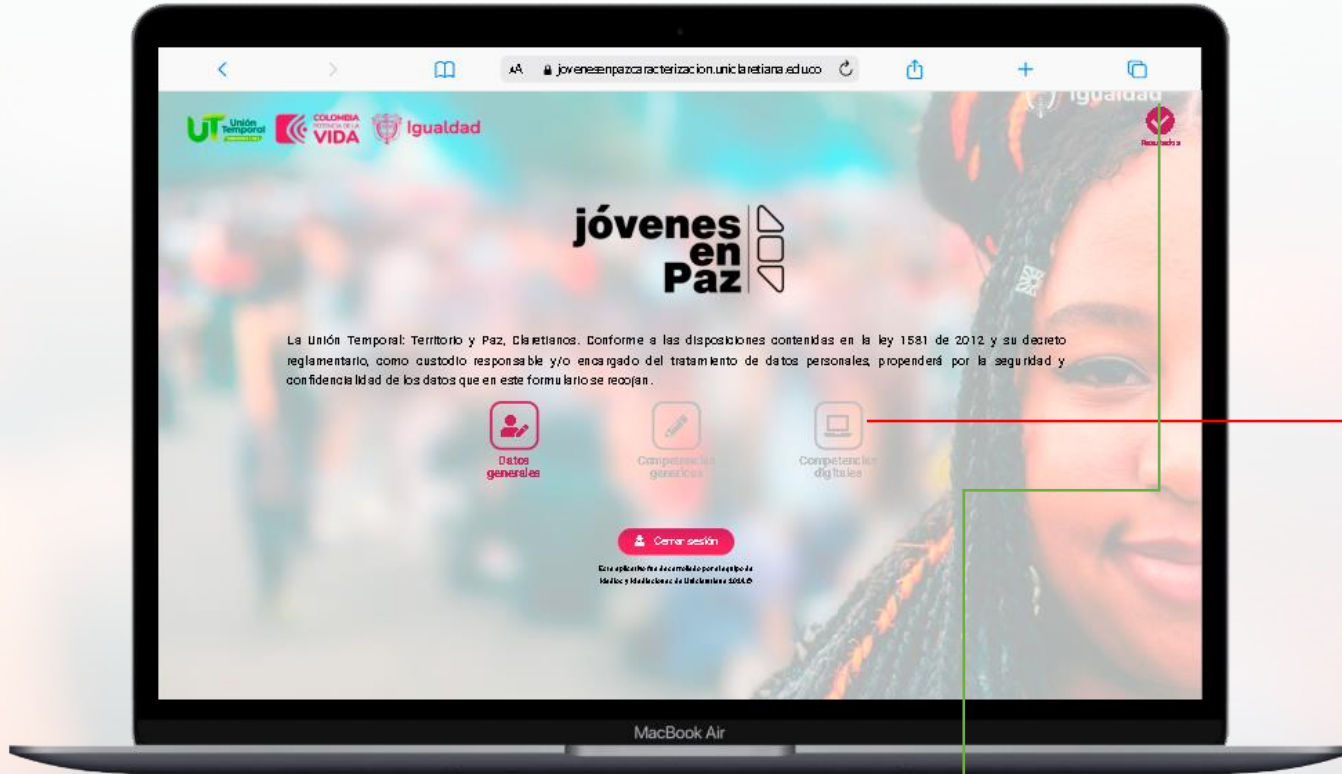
AA jovenesenpazcaracterizacion.uniclaretiana.edu.co

UT Unión Temporal

COLOMBIA POTENCIA DE LA VIDA

Igualdad

Igualdad

Resultados

jóvenes en Paz

La Unión Temporal: Territorio y Paz, Claretianos. Conforme a las disposiciones contenidas en la ley 1581 de 2012 y su decreto reglamentario, como custodio responsable y/o encargado del tratamiento de datos personales, propenderá por la seguridad y confidencialidad de los datos que en este formulario se recojan.

Datos generales

Competencias genéricas

Competencias digitales

Cerrar sesión

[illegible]

MacBook Air